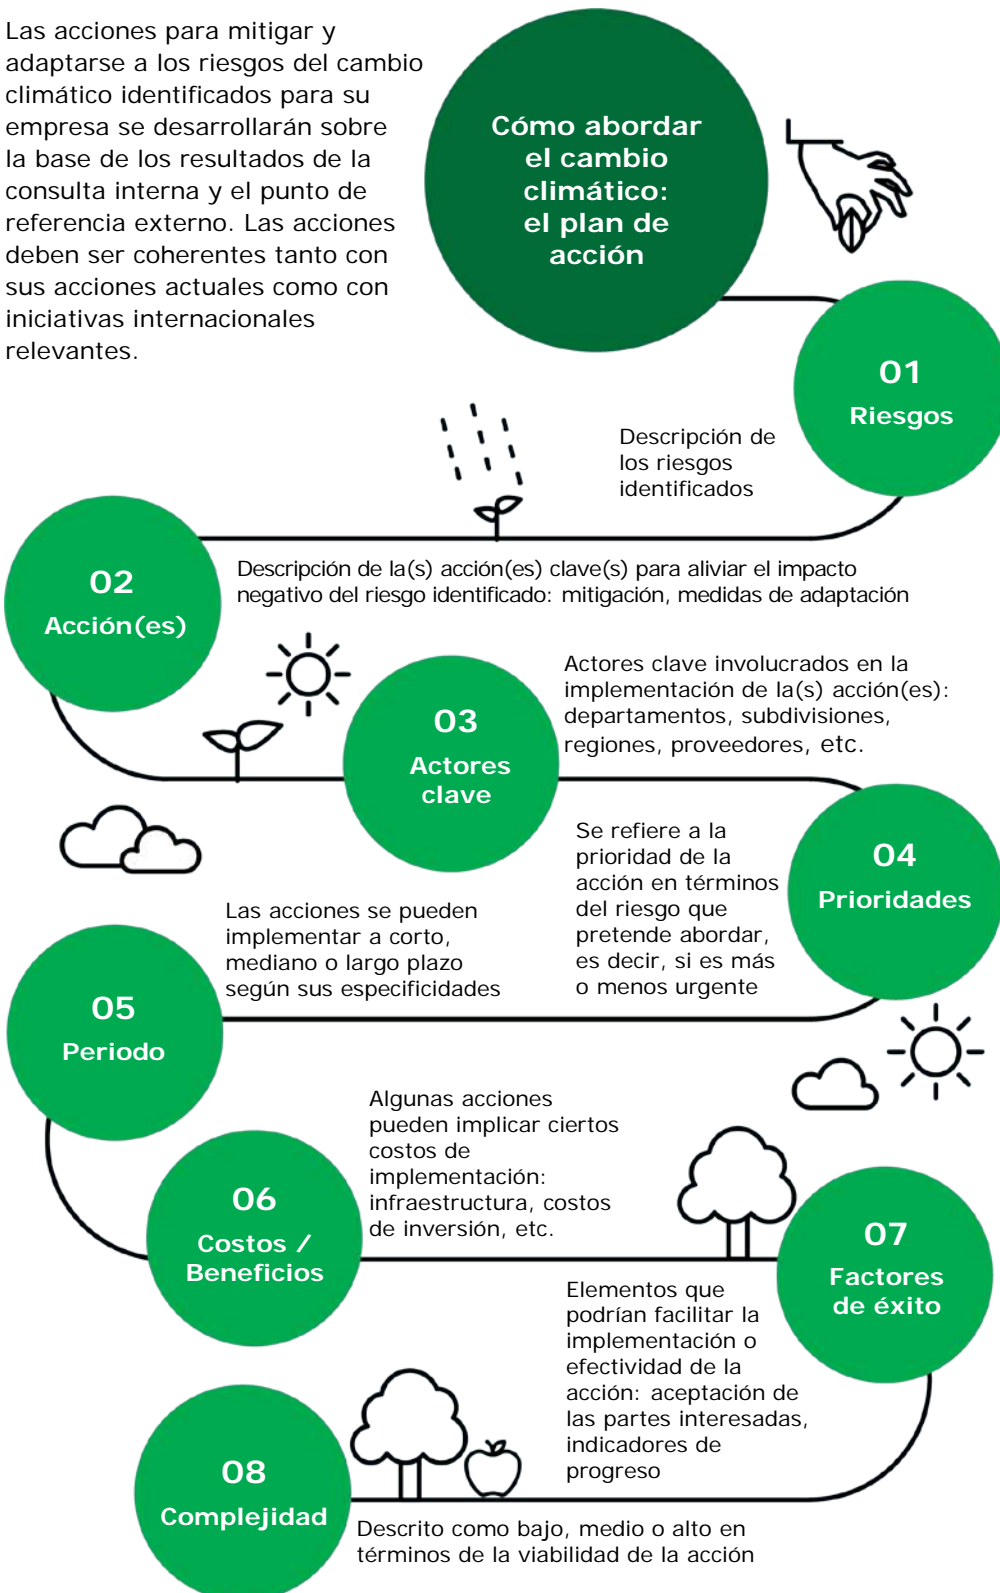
Las acciones para mitigar y adaptarse a los riesgos del cambio climático identificados para su empresa se desarrollarán sobre la base de los resultados de la consulta interna y el punto de referencia externo. Las acciones deben ser coherentes tanto con sus acciones actuales como con iniciativas internacionales relevantes.

Cómo abordar el cambio climático: el plan de acción

01
Riesgos

Descripción de los riesgos identificados

02
Acción(es)

Descripción de la(s) acción(es) clave(s) para aliviar el impacto negativo del riesgo identificado: mitigación, medidas de adaptación

03
Actores clave

Actores clave involucrados en la implementación de la(s) acción(es): departamentos, subdivisiones, regiones, proveedores, etc.

04
Prioridades

Se refiere a la prioridad de la acción en términos del riesgo que pretende abordar, es decir, si es más o menos urgente

Las acciones se pueden implementar a corto, mediano o largo plazo según sus especificidades

05
Periodo

Algunas acciones pueden implicar ciertos costos de implementación: infraestructura, costos de inversión, etc.

06
Costos / Beneficios

07
Factores de éxito

Elementos que podrían facilitar la implementación o efectividad de la acción: aceptación de las partes interesadas, indicadores de progreso

08
Complejidad

Descrito como bajo, medio o alto en términos de la viabilidad de la acción